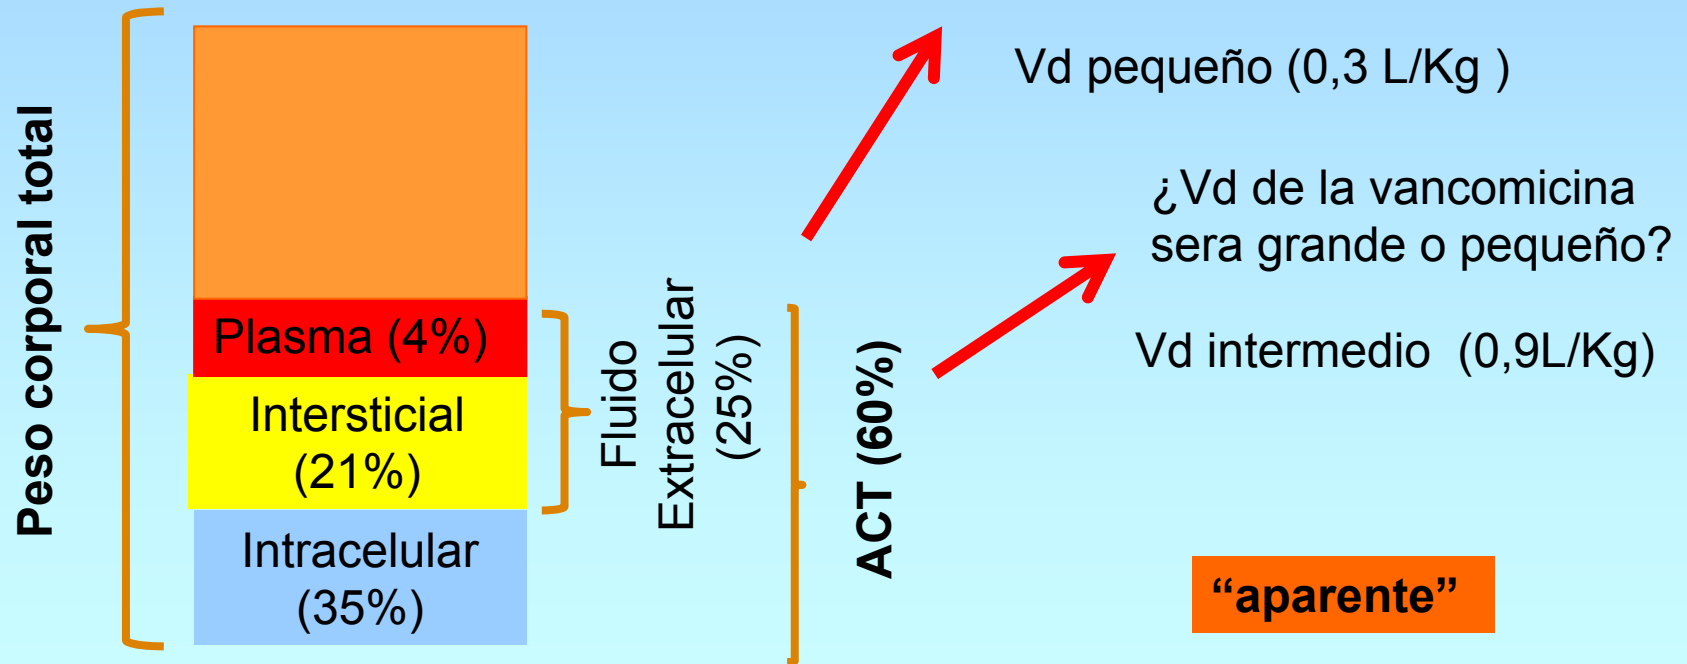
Peso corporal total

Plasma (4%)

Intersticial (21%)

Intracelular (35%)

Fluido Extracelular (25%)

ACT (60%)

Vd pequeño (0,3 L/Kg )

¿Vd de la vancomicina sera grande o pequeño?

Vd intermedio (0,9L/Kg)

“aparente”